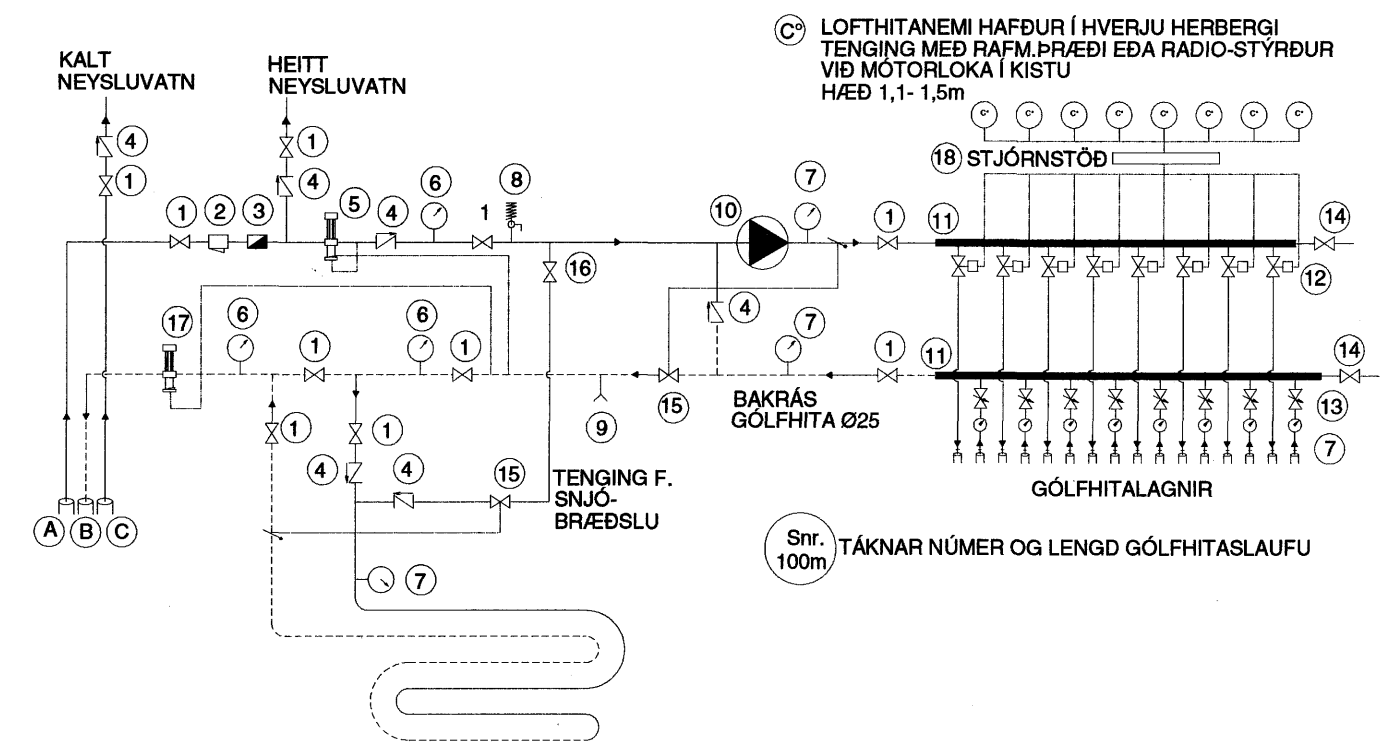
KALT NEYSLUVATN

HEITT NEYSLUVATN

C° LOFTHITANEMI HAFÐUR Í HVERJU HERBERGI TENGING MEÐ RAFM.ÞRÆÐI EÐA RADIO-STÝRÐUR VIÐ MÓTORLOKA Í KISTU HÆÐ 1,1- 1,5m

C° C° C° C° C° C° C° C°

18 STJÓRNSTÖÐ

4
1
1
4
1 2 3
5
4
6
1
8
7
10
1
11
14
12
16
17
6
1
6
1
4
7
1
11
14
13
15
9
7
BAKRÁS GÓLFHITA Ø25
1
1
4
4
15
TENGING F. SNJÓ-BRÆÐSLU
GÓLFHITALAGNIR
A B C
7

Snr. 100m TÁKNAR NÚMER OG LENGD GÓLFHITASLAUFU